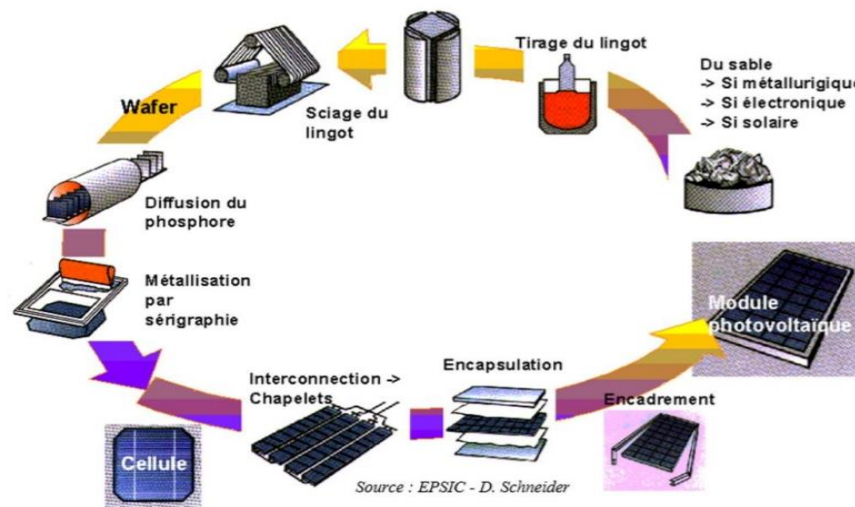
Tirage du lingot

Du sable
-> Si métallurigique
-> Si électronique
-> Si solaire

Sciage du lingot

Wafer

Diffusion du phosphore

Métallisation par sérigraphie

Module photovoltaïque

Encapsulation

Interconnection -> Chapelets

Encadrement

Cellule

Source : EPSIC - D. Schneider